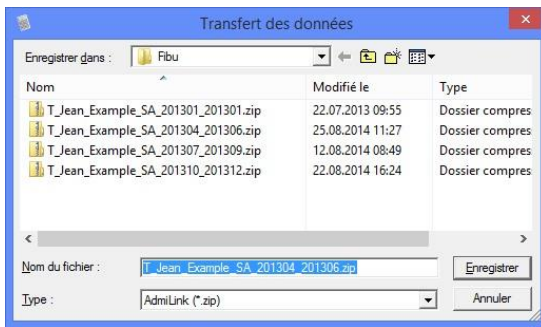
Transfert des données

Enregistrer dans : Fibu

| Nom | Modifié le | Type |
|---|---|---|
| T_Jean_Example_SA_201301_201301.zip | 22.07.2013 09:55 | Dossier compres |
| T_Jean_Example_SA_201304_201306.zip | 25.08.2014 11:27 | Dossier compres |
| T_Jean_Example_SA_201307_201309.zip | 12.08.2014 08:49 | Dossier compres |
| T_Jean_Example_SA_201310_201312.zip | 22.08.2014 16:24 | Dossier compres |

Nom du fichier : T_Jean_Example_SA_201304_201306.zip

Enregistrer

Type : AdmiLink (*.zip)

Annuler